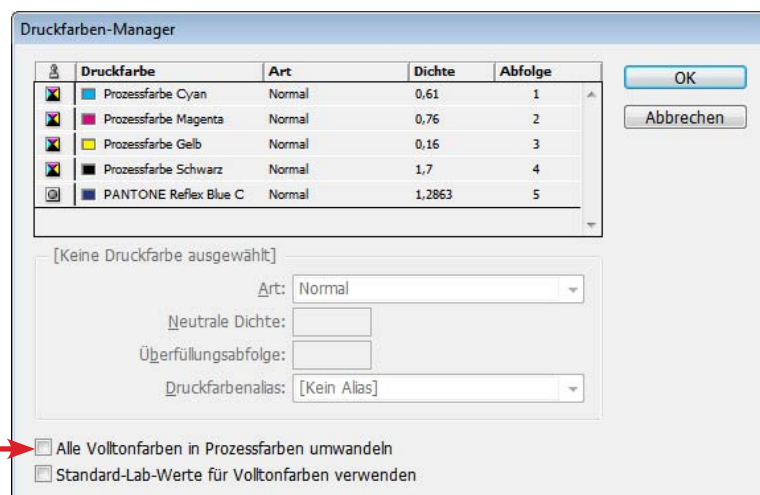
Druckfarben-Manager

| | Druckfarbe | Art | Dichte | Abfolge |
|---|---|---|---|---|
| | Prozessfarbe Cyan | Normal | 0,61 | 1 |
| | Prozessfarbe Magenta | Normal | 0,76 | 2 |
| | Prozessfarbe Gelb | Normal | 0,16 | 3 |
| | Prozessfarbe Schwarz | Normal | 1,7 | 4 |
| | PANTONE Reflex Blue C | Normal | 1,2863 | 5 |

OK

Abbrechen

[Keine Druckfarbe ausgewählt]

Art: Normal

Neutrale Dichte:

Überfüllungsabfolge:

Druckfarbenalias: [Kein Alias]

Alle Volltonfarben in Prozessfarben umwandeln

Standard-Lab-Werte für Volltonfarben verwenden